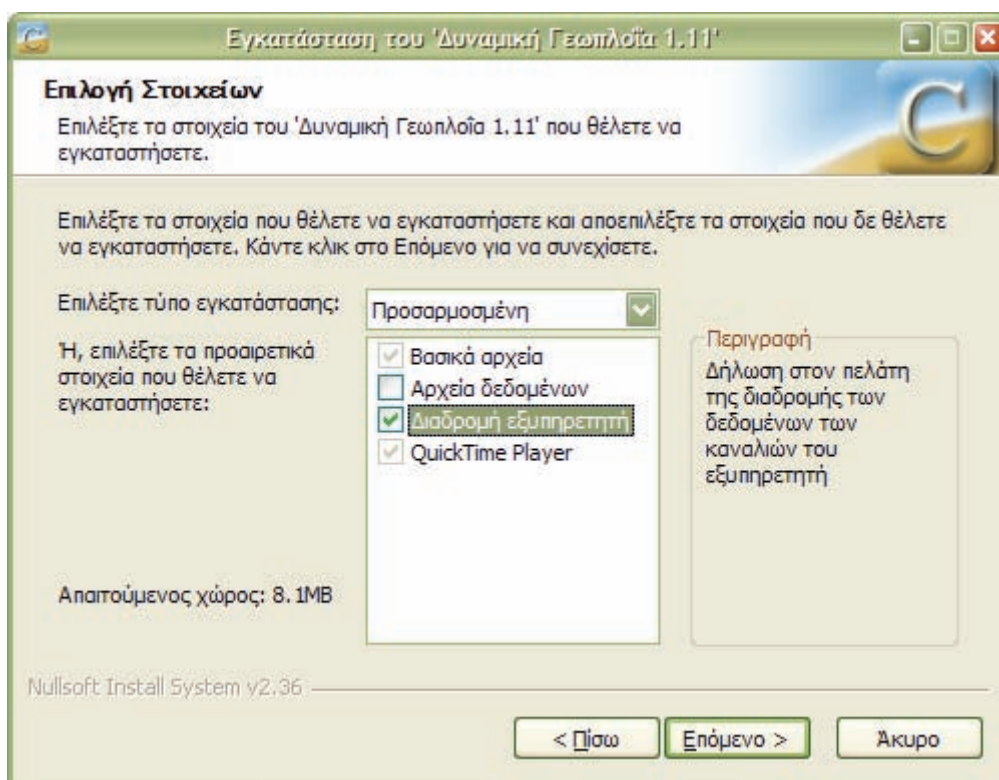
Εγκατάσταση του 'Δυναμική Γεωπλοΐα 1.11'

Επιλογή Στοιχείων

Επιλέξτε τα στοιχεία του 'Δυναμική Γεωπλοΐα 1.11' που θέλετε να εγκαταστήσετε.

Επιλέξτε τα στοιχεία που θέλετε να εγκαταστήσετε και αποεπιλέξτε τα στοιχεία που δε θέλετε να εγκαταστήσετε. Κάντε κλικ στο Επόμενο για να συνεχίσετε.

Επιλέξτε τύπο εγκατάστασης:

Προσαρμοσμένη

Ή, επιλέξτε τα προαιρετικά στοιχεία που θέλετε να εγκαταστήσετε:

Βασικά αρχεία
Αρχεία δεδομένων
Διαδρομή εξυπηρετητή
QuickTime Player

Περιγραφή
Δήλωση στον πελάτη της διαδρομής των δεδομένων των καναλιών του εξυπηρετητή

Απαιτούμενος χώρος: 8.1MB

Nullsoft Install System v2.36

< Πίσω
Επόμενο >
Άκυρο